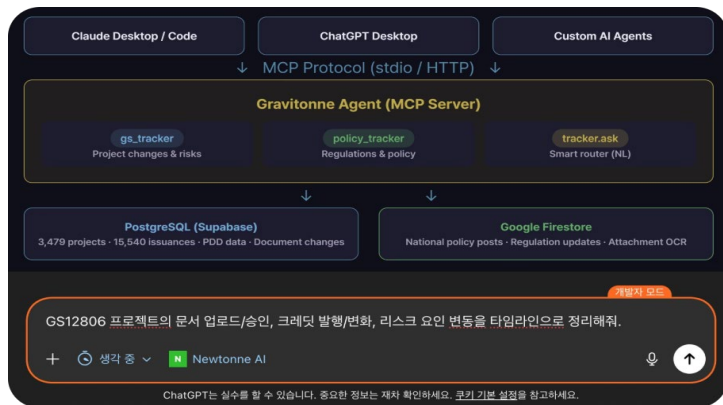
Claude Desktop / Code

ChatGPT Desktop

Custom AI Agents

↓ MCP Protocol (stdio / HTTP) ↓

Gravitonne Agent (MCP Server)

gs_tracker
Project changes & risks

policy_tracker
Regulations & policy

tracker.ask
Smart router (NL)

↓ ↓

PostgreSQL (Supabase)
3,479 projects · 15,540 issuances · PDD data · Document changes

Google Firestore
National policy posts · Regulation updates · Attachment OCR

개발자 모드

GS12806 프로젝트의 문서 업로드/승인, 크레딧 발행/변화, 리스크 요인 변동을 타임라인으로 정리해줘.

+ 생각 중 ⌄ N Newtonne AI

ChatGPT는 실수를 할 수 있습니다. 중요한 정보는 재차 확인하세요. 쿠키 기본 설정을 참고하세요.